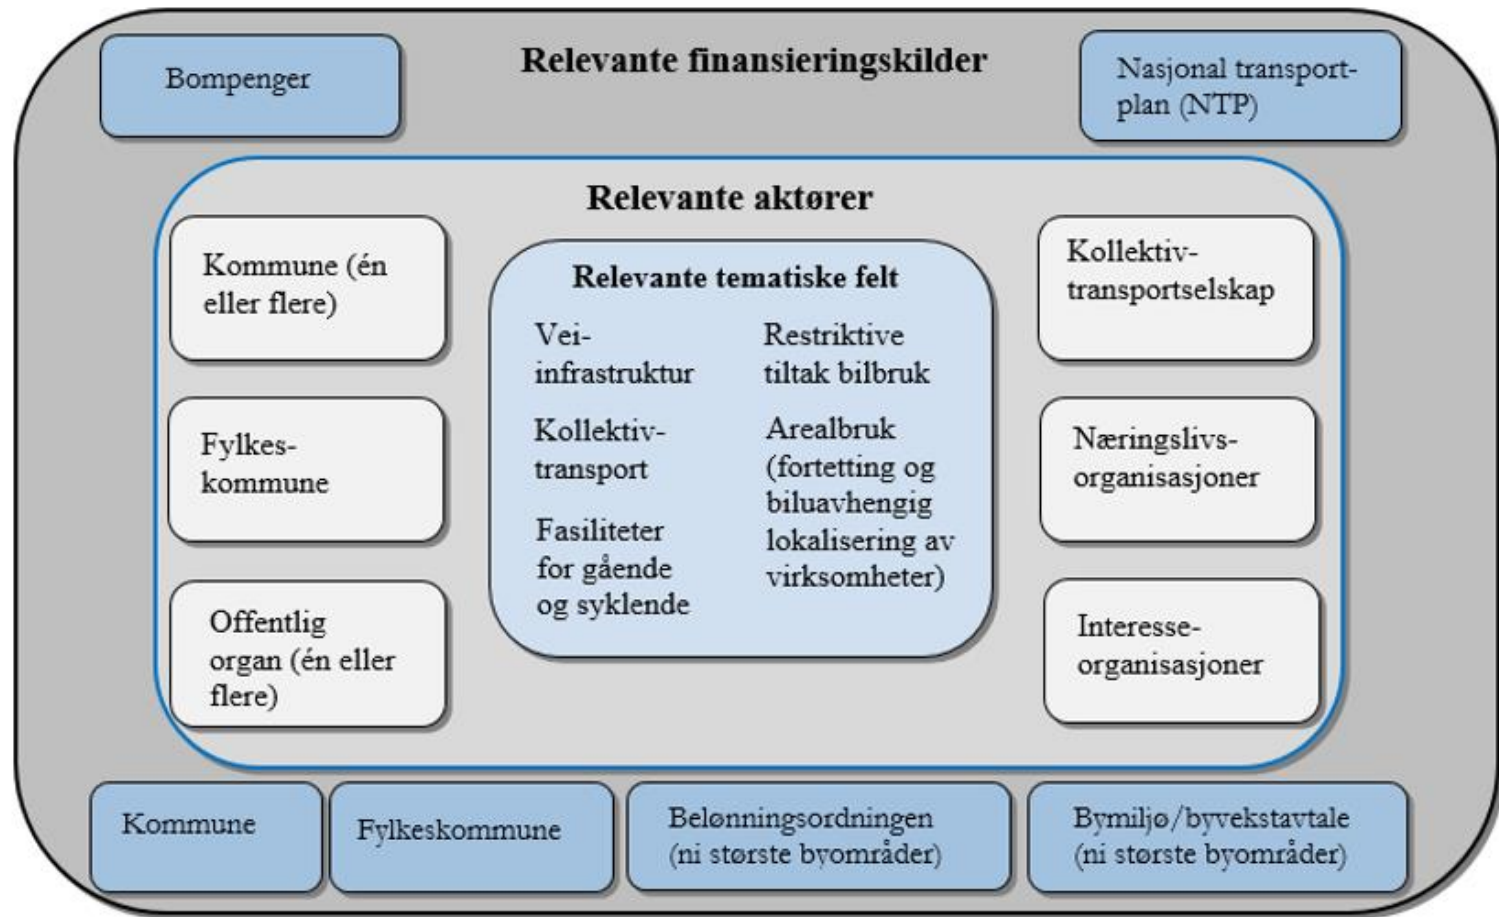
Bompenger

Relevante finansieringskilder

Nasjonal transportplan (NTP)

Relevante aktører

Kommune (én eller flere)

Fylkeskommune

Offentlig organ (én eller flere)

Relevante tematiske felt

Veiinfrastruktur

Kollektivtransport

Fasiliteter for gående og syklende

Restriktive tiltak bilbruk

Arealbruk (fortetting og biluavhengig lokalisering av virksomheter)

Kollektivtransportselskap

Næringslivsorganisasjoner

Interesseorganisasjoner

Kommune

Fylkeskommune

Belønningsordningen (ni største byområder)

Bymiljø/byvekstavtale (ni største byområder)